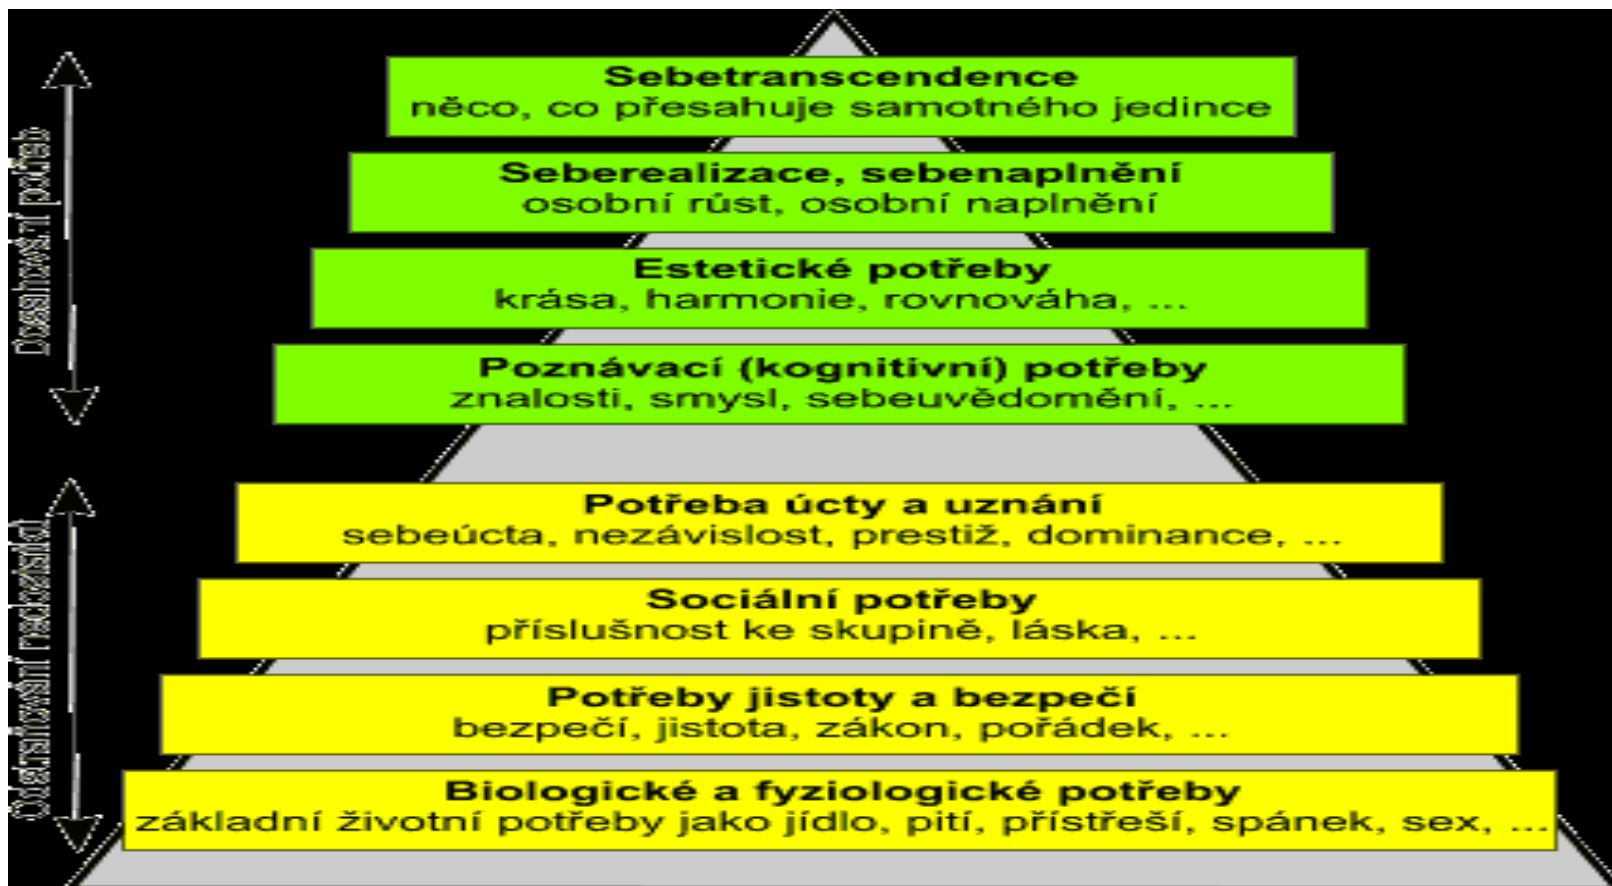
Dosahování potřeb

Odstraňování nedostatků

Sebetranscendence
něco, co přesahuje samotného jedince

Seberealizace, sebenaplnění
osobní růst, osobní naplnění

Estetické potřeby
krása, harmonie, rovnováha, ...

Poznávací (kognitivní) potřeby
znalosti, smysl, sebeuvědomění, ...

Potřeba úcty a uznání
sebeúcta, nezávislost, prestiž, dominance, ...

Sociální potřeby
příslušnost ke skupině, láska, ...

Potřeby jistoty a bezpečí
bezpečí, jistota, zákon, pořádek, ...

Biologické a fyziologické potřeby
základní životní potřeby jako jídlo, pití, přístřeší, spánek, sex, ...